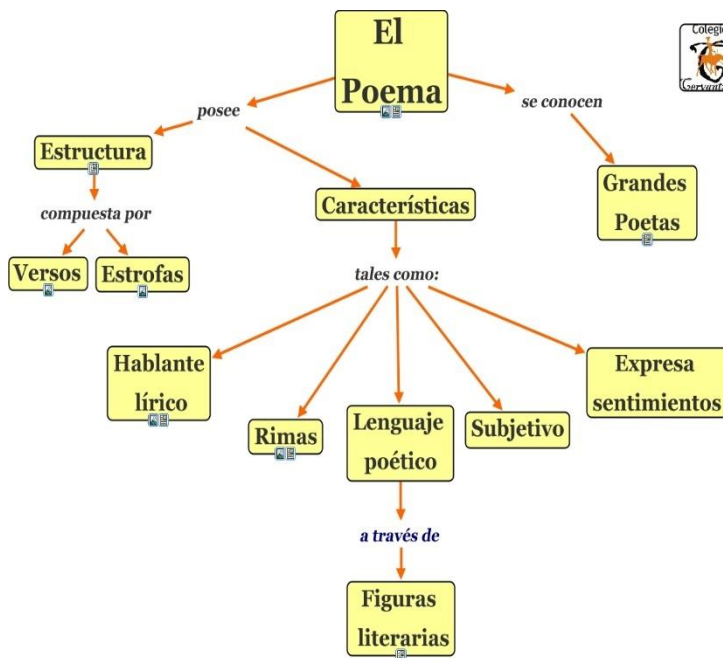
El Poema

posee

se conocen

Colegio Cervant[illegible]

Estructura

compuesta por

Versos

Estrofas

Características

Grandes Poetas

tales como:

Hablante lírico

Rimas

Lenguaje poético

Subjetivo

Expresa sentimientos

a través de

Figuras literarias